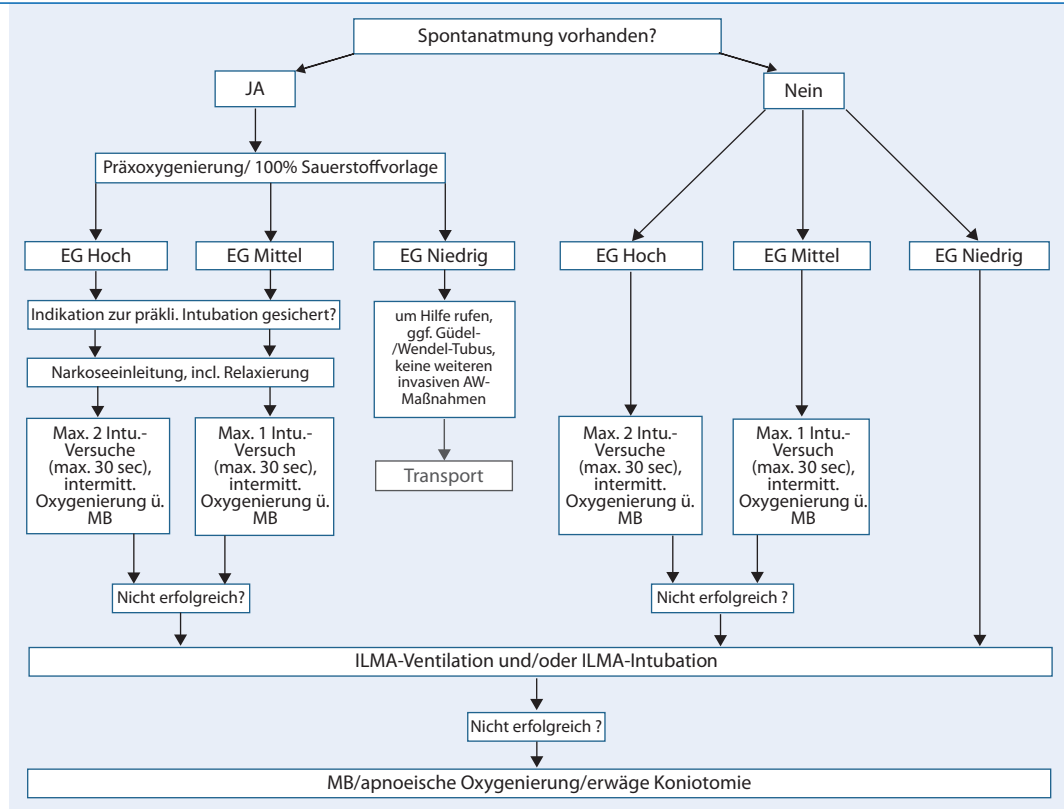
Spontanatmung vorhanden?

JA

Nein

Präxoxygenierung/ 100% Sauerstoffvorlage

EG Hoch

EG Mittel

EG Niedrig

EG Hoch

EG Mittel

EG Niedrig

Indikation zur präkli. Intubation gesichert?

Narkoseeinleitung, incl. Relaxierung

um Hilfe rufen, ggf. Güdel-/Wendel-Tubus, keine weiteren invasiven AW-Maßnahmen

Transport

Max. 2 Intu.-Versuche (max. 30 sec), intermitt. Oxygenierung ü. MB

Max. 1 Intu.-Versuch (max. 30 sec), intermitt. Oxygenierung ü. MB

Max. 2 Intu.-Versuche (max. 30 sec), intermitt. Oxygenierung ü. MB

Max. 1 Intu.-Versuch (max. 30 sec), intermitt. Oxygenierung ü. MB

Nicht erfolgreich?

Nicht erfolgreich ?

ILMA-Ventilation und/oder ILMA-Intubation

Nicht erfolgreich ?

MB/apnoeische Oxygenierung/erwäge Koniotomie